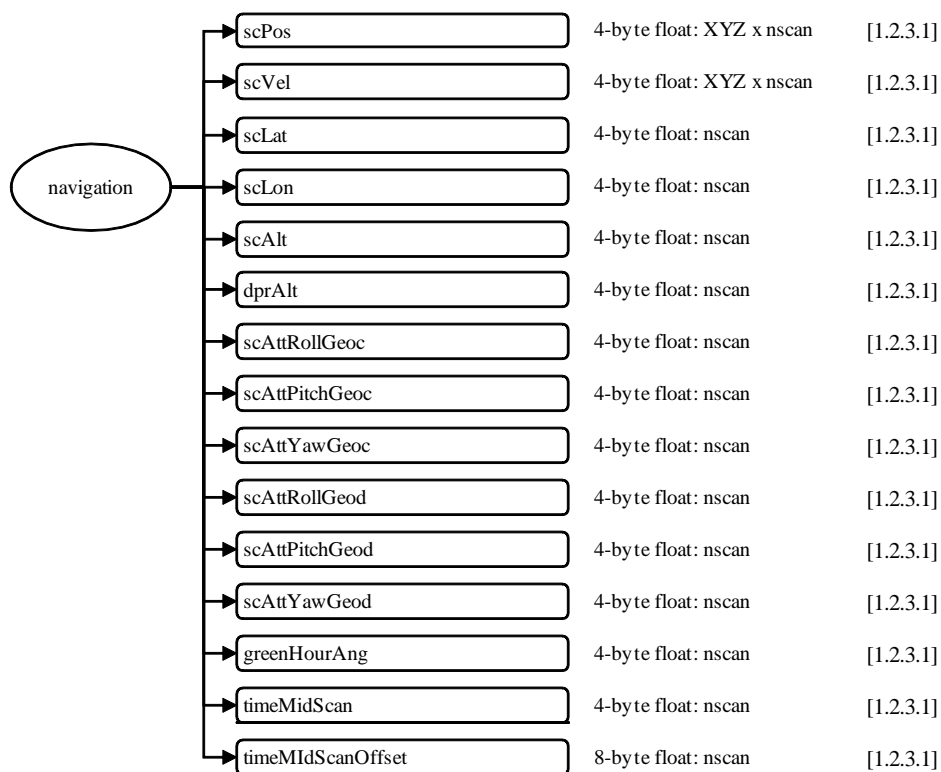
navigation

scPos 4-byte float: XYZ x nscan [1.2.3.1]

scVel 4-byte float: XYZ x nscan [1.2.3.1]

scLat 4-byte float: nscan [1.2.3.1]

scLon 4-byte float: nscan [1.2.3.1]

scAlt 4-byte float: nscan [1.2.3.1]

dprAlt 4-byte float: nscan [1.2.3.1]

scAttRollGeoc 4-byte float: nscan [1.2.3.1]

scAttPitchGeoc 4-byte float: nscan [1.2.3.1]

scAttYawGeoc 4-byte float: nscan [1.2.3.1]

scAttRollGeod 4-byte float: nscan [1.2.3.1]

scAttPitchGeod 4-byte float: nscan [1.2.3.1]

scAttYawGeod 4-byte float: nscan [1.2.3.1]

greenHourAng 4-byte float: nscan [1.2.3.1]

timeMidScan 4-byte float: nscan [1.2.3.1]

timeMIdScanOffset 8-byte float: nscan [1.2.3.1]